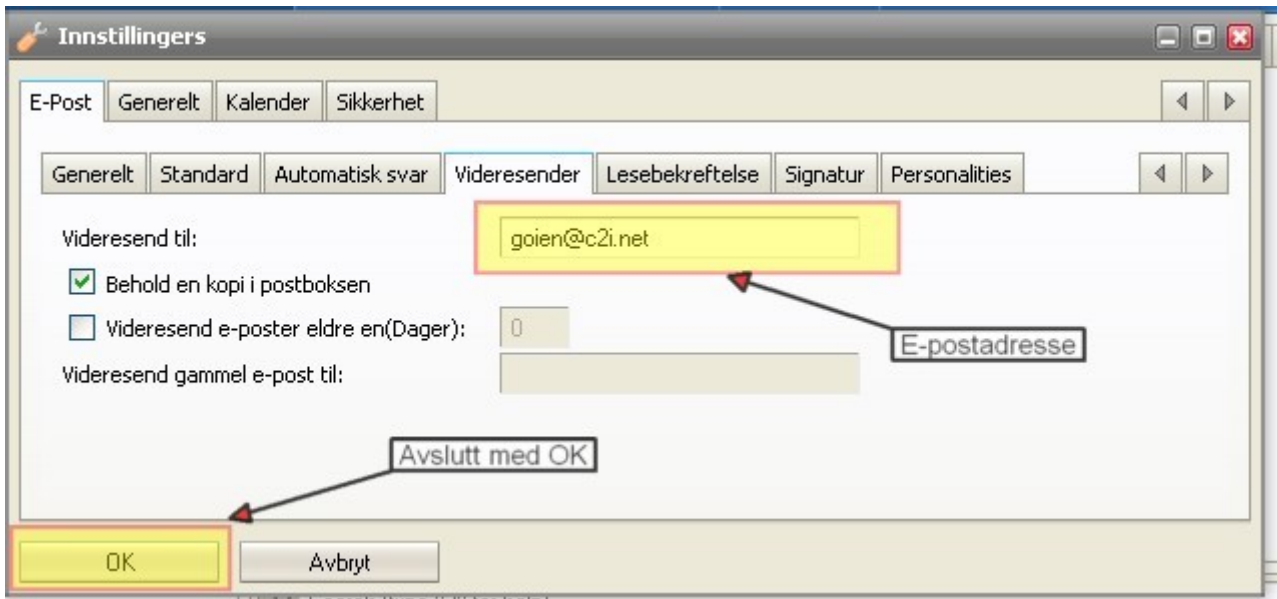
Innstillingers

E-Post | Generelt | Kalender | Sikkerhet

Generelt | Standard | Automatisk svar | Videresender | Lesebekreftelse | Signatur | Personalities

Videresend til: goien@c2i.net

Behold en kopi i postboksen

Videresend e-poster eldre en(Dager): 0

Videresend gammel e-post til:

E-postadresse

Avslutt med OK

OK

Avbryt